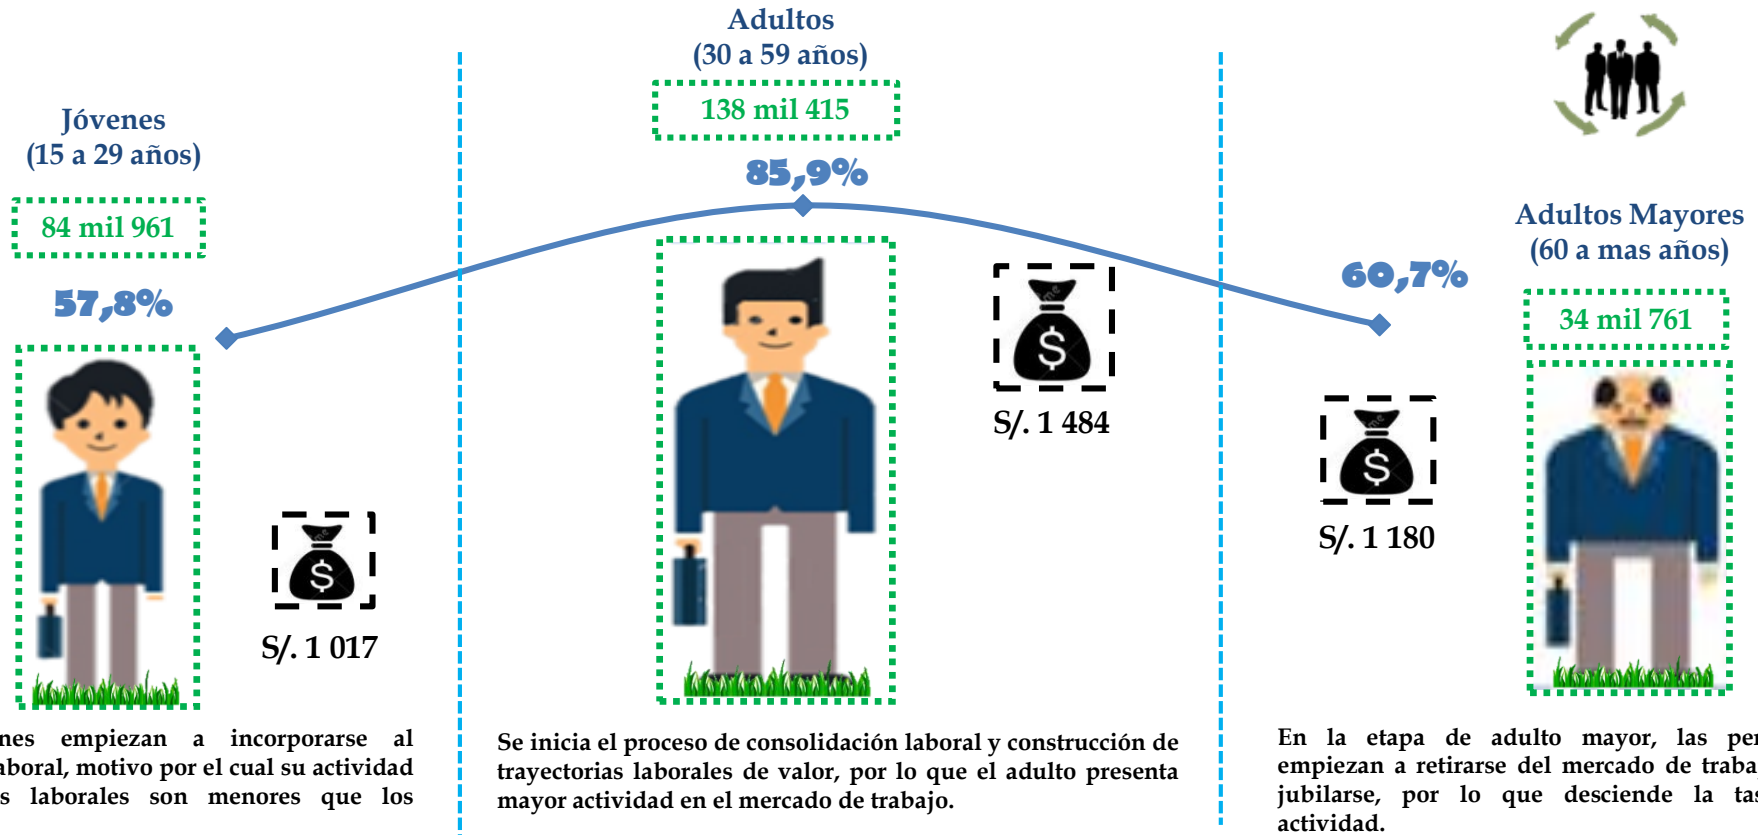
Adultos
(30 a 59 años)

138 mil 415

85,9%

Jóvenes
(15 a 29 años)

84 mil 961

57,8%

Adultos Mayores
(60 a mas años)

60,7%

34 mil 761

S/. 1 484

S/. 1 180

S/. 1 017

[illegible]nes empiezan a incorporarse al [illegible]aboral, motivo por el cual su actividad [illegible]s laborales son menores que los

Se inicia el proceso de consolidación laboral y construcción de trayectorias laborales de valor, por lo que el adulto presenta mayor actividad en el mercado de trabajo.

En la etapa de adulto mayor, las per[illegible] empiezan a retirarse del mercado de traba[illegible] jubilarse, por lo que desciende la tas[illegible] actividad.